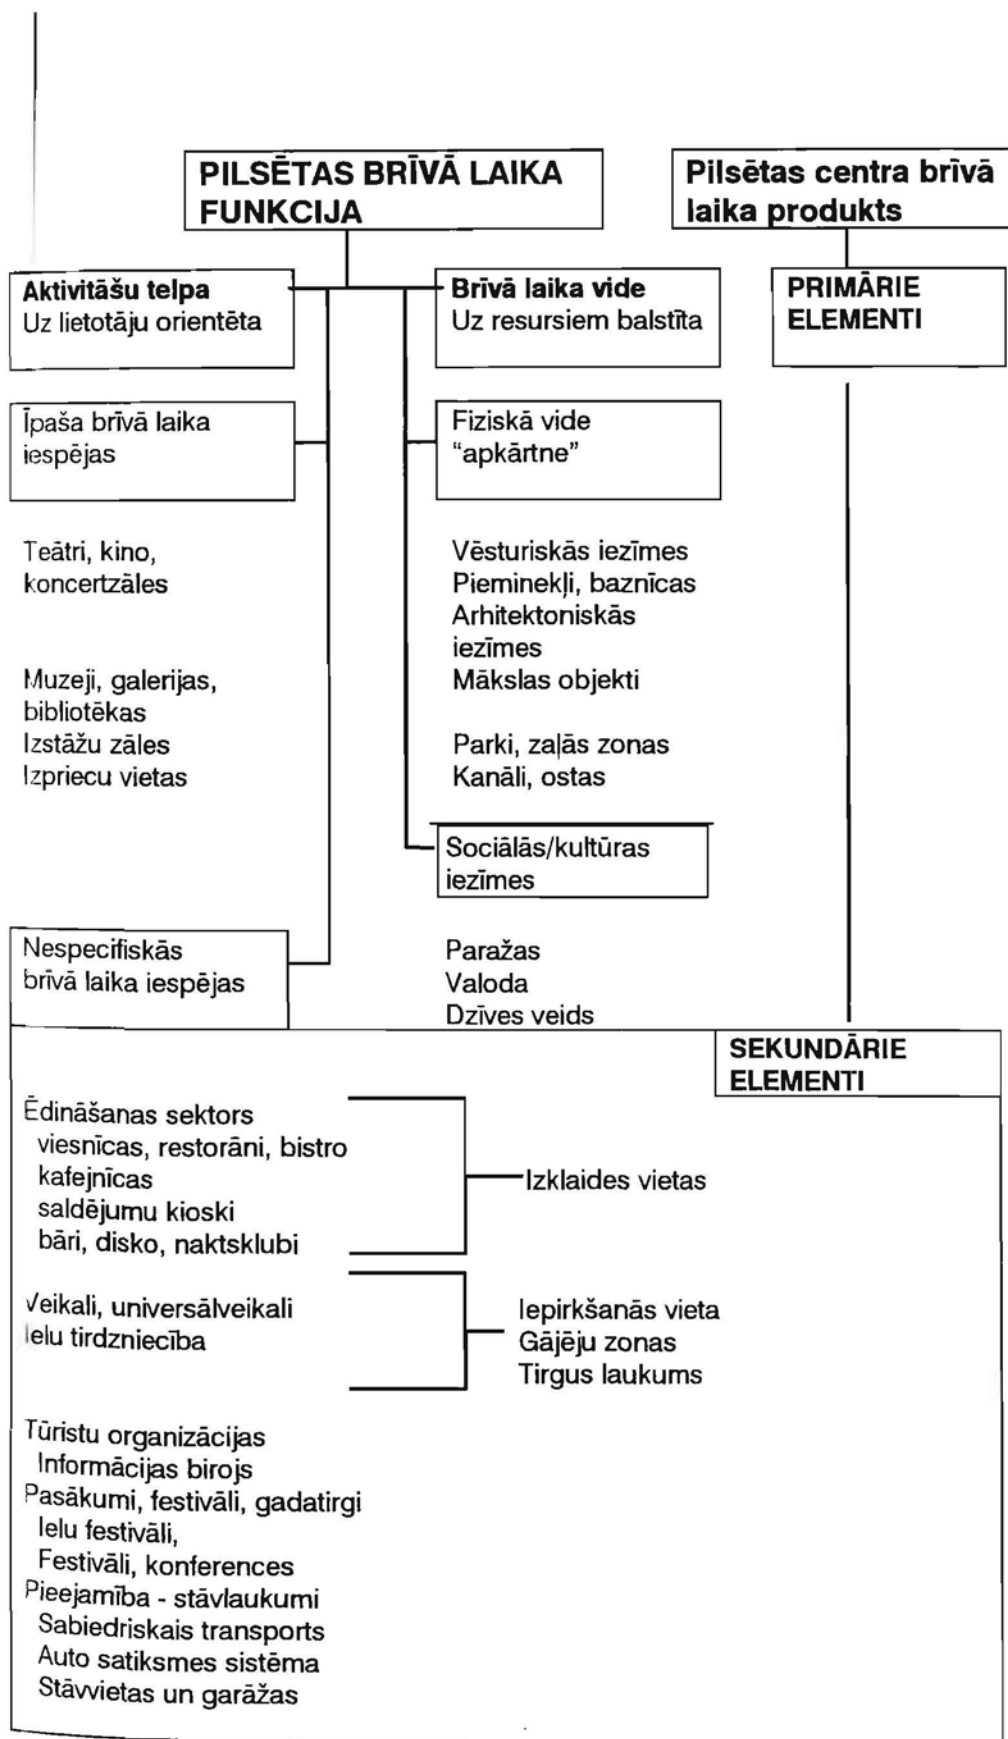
PILSĒTAS BRĪVĀ LAIKA FUNKCIJA

Pilsētas centra brīvā laika produkts

Aktivitāšu telpa
Uz lietotāju orientēta

Brīvā laika vide
Uz resursiem balstīta

PRIMĀRIE ELEMENTI

Īpaša brīvā laika iespējas

Fiziskā vide "apkārtne"

Teātri, kino, koncertzāles

Muzeji, galerijas, bibliotēkas
Izstāžu zāles
Izpriecu vietas

Vēsturiskās iezīmes
Pieminekļi, baznīcas
Arhitektoniskās iezīmes
Mākslas objekti

Parki, zaļās zonas
Kanāli, ostas

Sociālās/kultūras iezīmes

Nespecifiskās brīvā laika iespējas

Paražas
Valoda
Dzīves veids

SEKUNDĀRIE ELEMENTI

Ēdināšanas sektors
viesnīcas, restorāni, bistro
kafejnīcas
saldējumu kioski
bāri, disko, naktsklubi

Izklaides vietas

Veikali, universālveikali
Ielu tirdzniecība

Iepirkšanās vieta
Gājēju zonas
Tirgus laukums

Tūristu organizācijas
Informācijas birojs
Pasākumi, festivāli, gadatirgi
Ielu festivāli,
Festivāli, konferences
Pieejamība - stāvlaukumi
Sabiedriskais transports
Auto satiksmes sistēma
Stāvvietas un garāžas